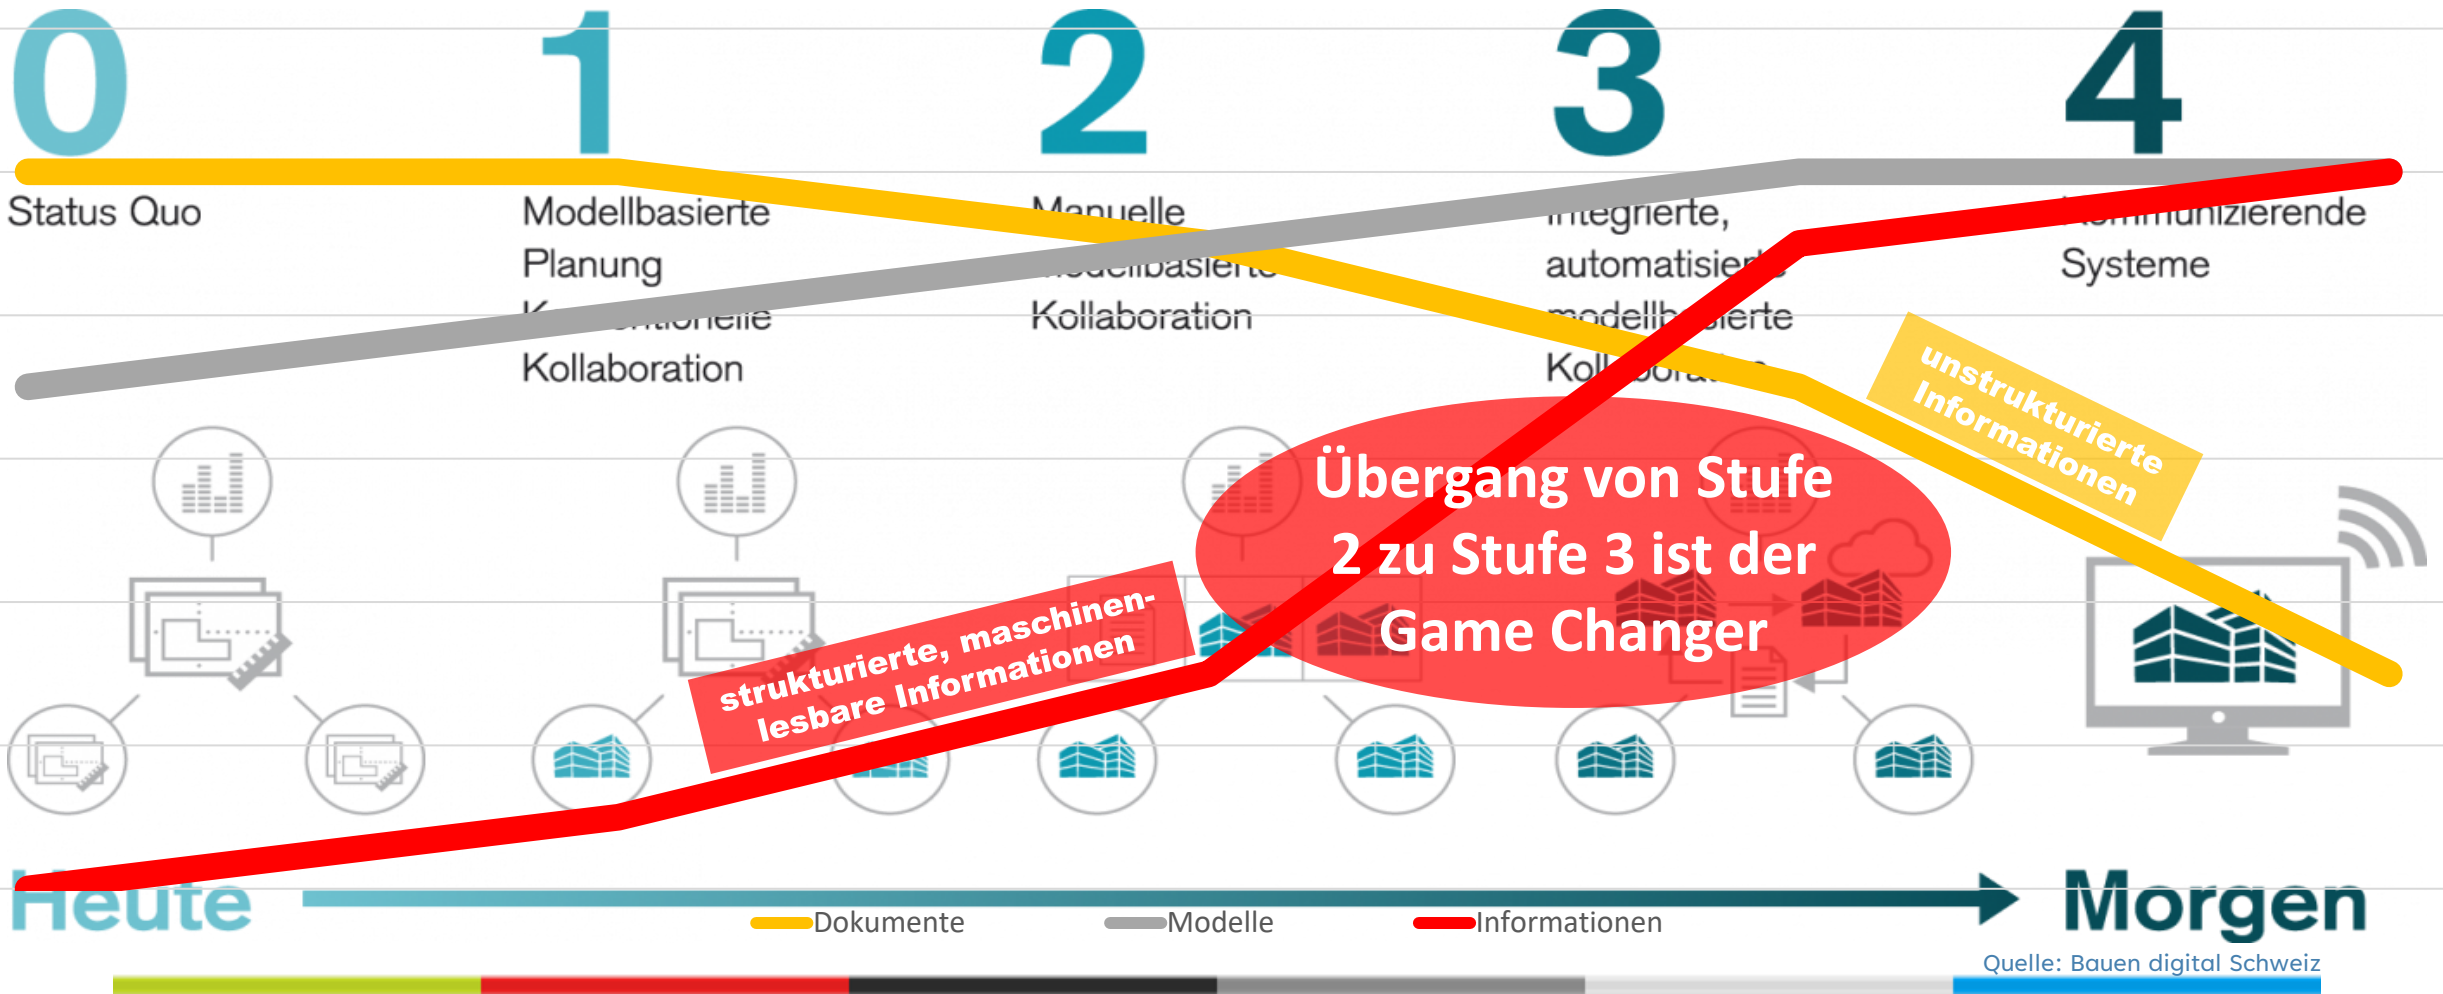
0

1

2

3

4

Status Quo

Modellbasierte Planung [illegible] Kollaboration

Manuelle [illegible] Kollaboration

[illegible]tegrierte, automatisier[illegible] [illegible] Kol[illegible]

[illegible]munizierende Systeme

unstrukturierte Informationen

Übergang von Stufe 2 zu Stufe 3 ist der Game Changer

strukturierte, maschinenlesbare Informationen

Heute

Morgen

Dokumente

Modelle

Informationen

Quelle: Bauen digital Schweiz